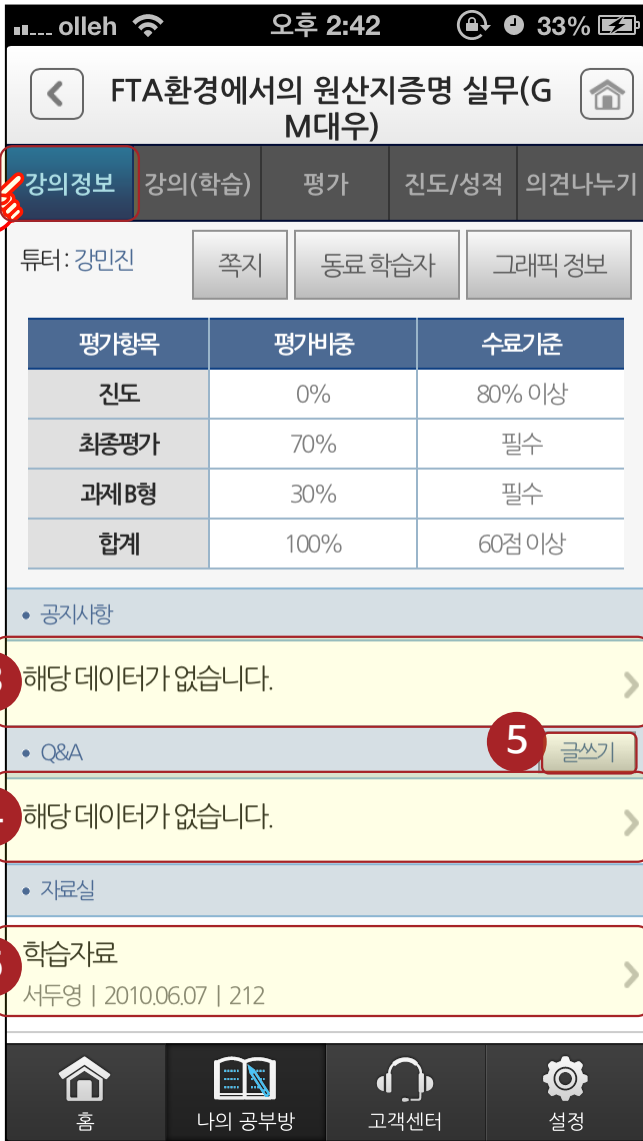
olleh 오후 2:42 33%

FTA환경에서의 원산지증명 실무(GM대우)

강의정보 | 강의(학습) | 평가 | 진도/성적 | 의견나누기

튜터 : 강민진

쪽지 | 동료 학습자 | 그래픽 정보

| 평가항목 | 평가비중 | 수료기준 |
|---|---|---|
| 진도 | 0% | 80% 이상 |
| 최종평가 | 70% | 필수 |
| 과제B형 | 30% | 필수 |
| 합계 | 100% | 60점 이상 |

• 공지사항

해당 데이터가 없습니다.

• Q&A

5 글쓰기

해당 데이터가 없습니다.

• 자료실

학습자료
서두영 | 2010.06.07 | 212

홈 | 나의 공부방 | 고객센터 | 설정